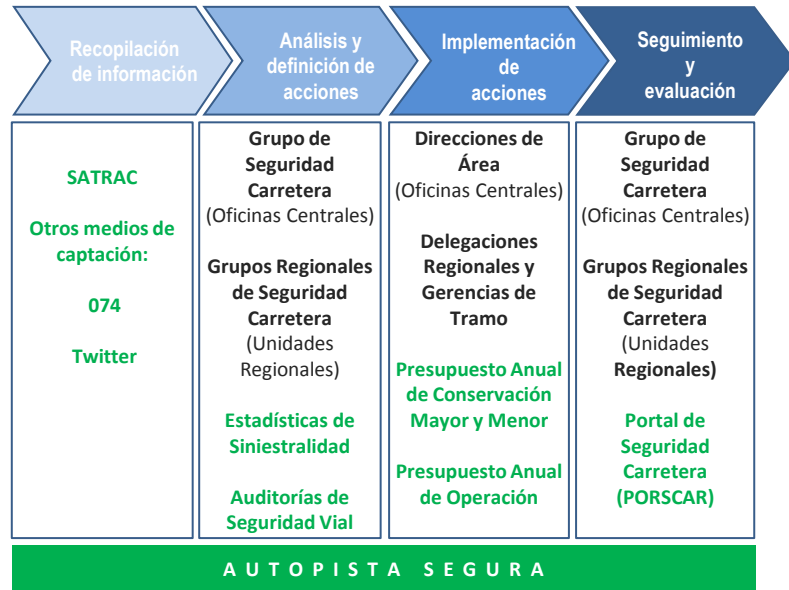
Recopilación de información

Análisis y definición de acciones

Implementación de acciones

Seguimiento y evaluación

SATRAC

Otros medios de captación:

074

Twitter

Grupo de Seguridad Carretera (Oficinas Centrales)

Grupos Regionales de Seguridad Carretera (Unidades Regionales)

Estadísticas de Siniestralidad

Auditorías de Seguridad Vial

Direcciones de Área (Oficinas Centrales)

Delegaciones Regionales y Gerencias de Tramo

Presupuesto Anual de Conservación Mayor y Menor

Presupuesto Anual de Operación

Grupo de Seguridad Carretera (Oficinas Centrales)

Grupos Regionales de Seguridad Carretera (Unidades Regionales)

Portal de Seguridad Carretera (PORSCAR)

AUTOPISTA SEGURA